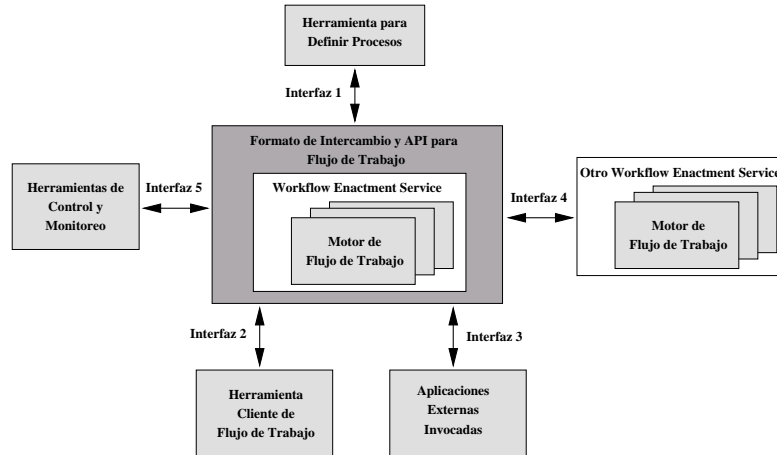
Herramienta para Definir Procesos

Interfaz 1

Formato de Intercambio y API para Flujo de Trabajo

Workflow Enactment Service

Motor de Flujo de Trabajo

Herramientas de Control y Monitoreo

Interfaz 5

Interfaz 4

Otro Workflow Enactment Servic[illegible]

Motor de Flujo de Trabajo

Interfaz 2

Interfaz 3

Herramienta Cliente de Flujo de Trabajo

Aplicaciones Externas Invocadas